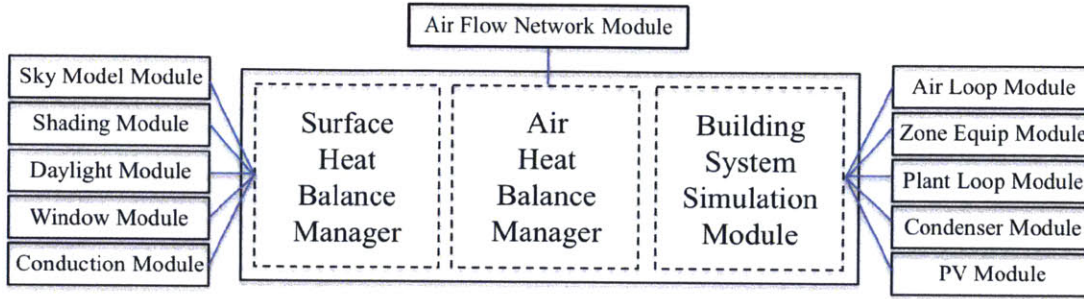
Air Flow Network Module

Sky Model Module
Shading Module
Daylight Module
Window Module
Conduction Module

Surface Heat Balance Manager

Air Heat Balance Manager

Building System Simulation Module

Air Loop Module
Zone Equip Module
Plant Loop Module
Condenser Module
PV Module